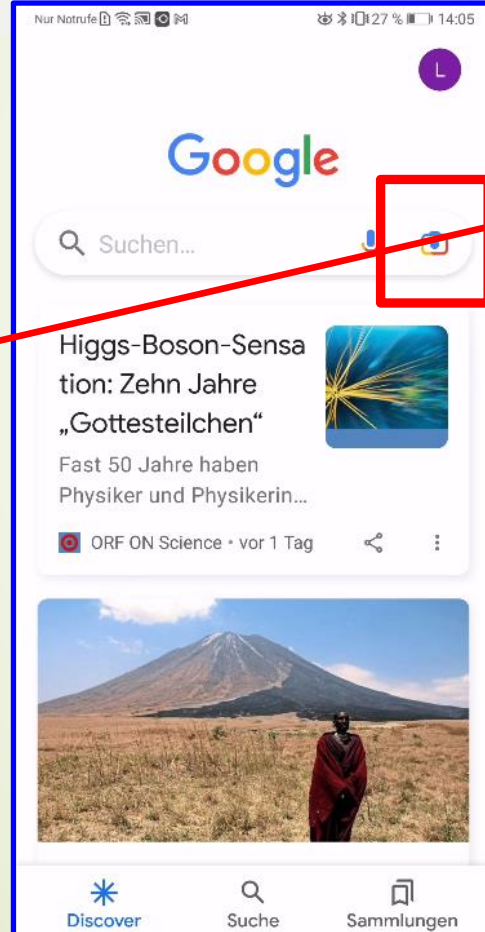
Nur Notrufe 27 % 14:05

L

Google

Suchen...

Higgs-Boson-Sensation: Zehn Jahre „Gottesteilchen“

Fast 50 Jahre haben Physiker und Physikerin...

ORF ON Science • vor 1 Tag

Discover

Suche

Sammlungen